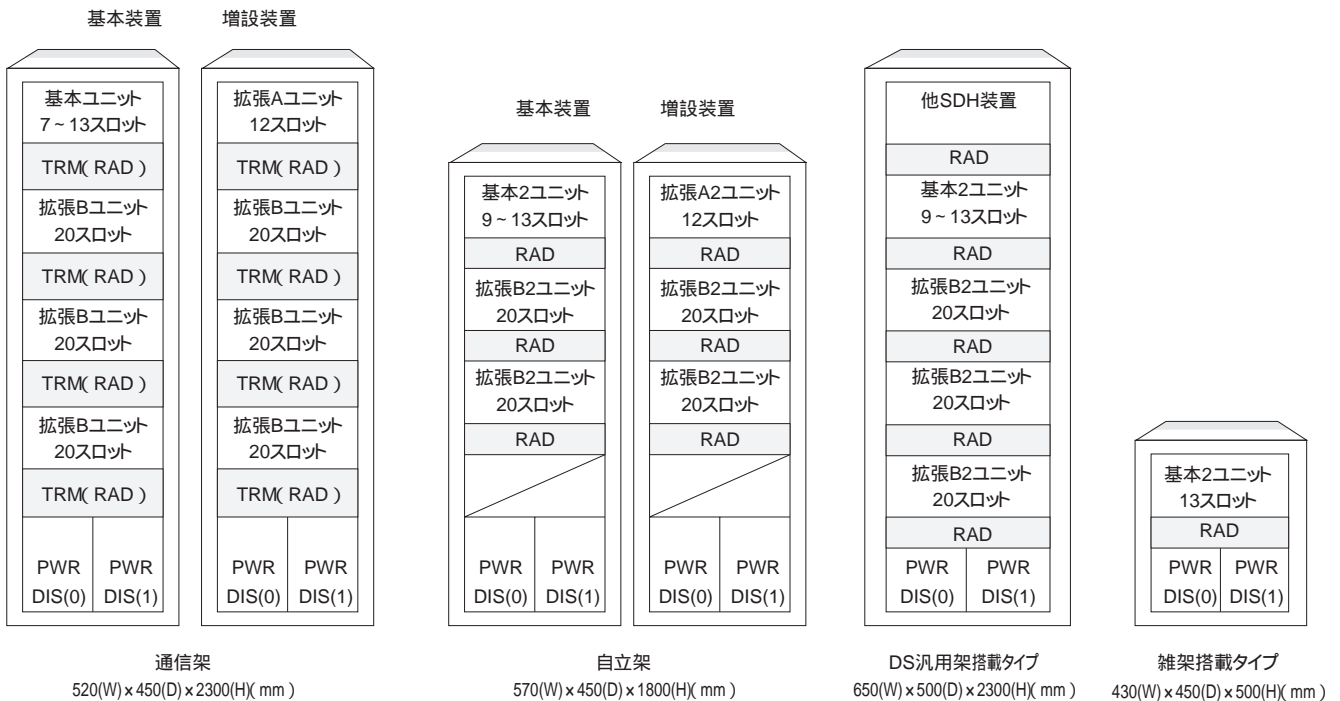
基本装置

基本ユニット 7～13スロット
TRM( RAD )
拡張Bユニット 20スロット
TRM( RAD )
拡張Bユニット 20スロット
TRM( RAD )
拡張Bユニット 20スロット
TRM( RAD )
PWR DIS(0)
PWR DIS(1)

増設装置

拡張Aユニット 12スロット
TRM( RAD )
拡張Bユニット 20スロット
TRM( RAD )
拡張Bユニット 20スロット
TRM( RAD )
拡張Bユニット 20スロット
TRM( RAD )
PWR DIS(0)
PWR DIS(1)

通信架
520(W)×450(D)×2300(H)( mm )

基本装置

基本2ユニット 9～13スロット
RAD
拡張B2ユニット 20スロット
RAD
拡張B2ユニット 20スロット
RAD
PWR DIS(0)
PWR DIS(1)

増設装置

拡張A2ユニット 12スロット
RAD
拡張B2ユニット 20スロット
RAD
拡張B2ユニット 20スロット
RAD
PWR DIS(0)
PWR DIS(1)

自立架
570(W)×450(D)×1800(H)( mm )

他SDH装置
RAD
基本2ユニット 9～13スロット
RAD
拡張B2ユニット 20スロット
RAD
拡張B2ユニット 20スロット
RAD
拡張B2ユニット 20スロット
RAD
PWR DIS(0)
PWR DIS(1)

DS汎用架搭載タイプ
650(W)×500(D)×2300(H)( mm )

基本2ユニット 13スロット
RAD
PWR DIS(0)
PWR DIS(1)

雑架搭載タイプ
430(W)×450(D)×500(H)( mm )